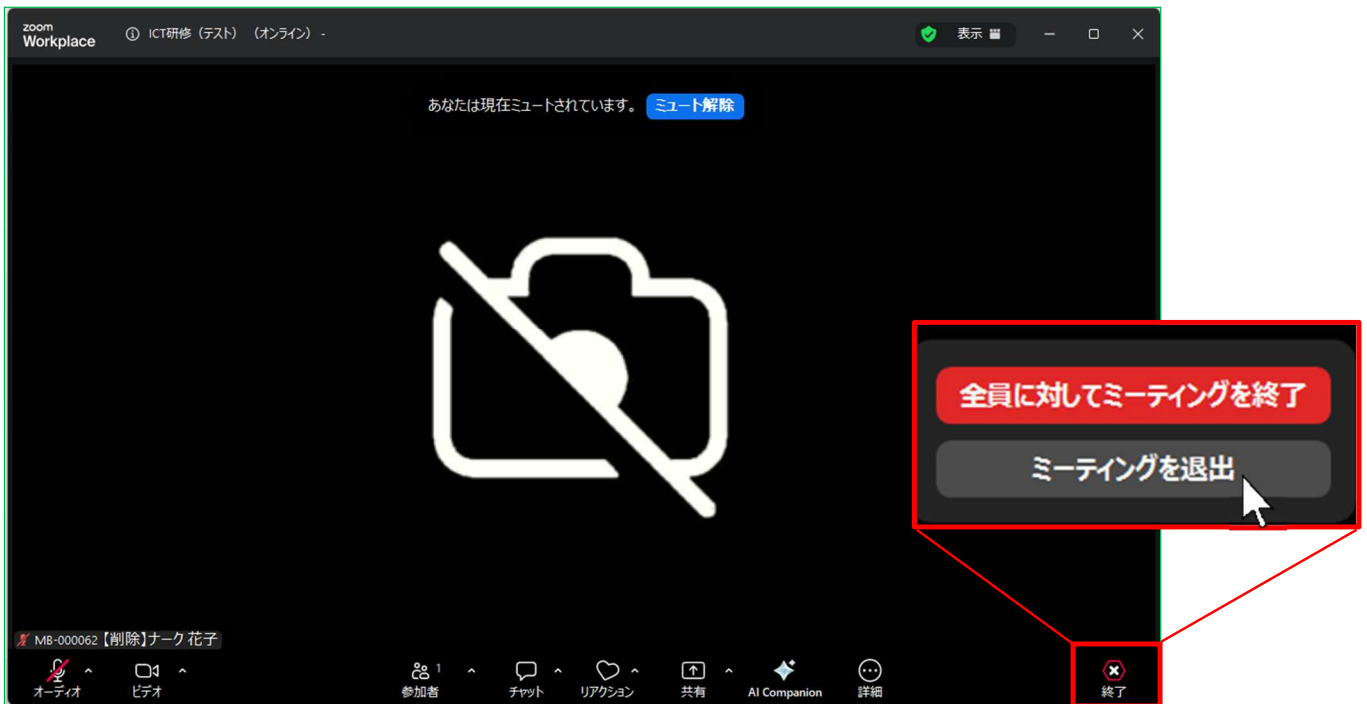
zoom
Workplace

ICT研修（テスト）（オンライン）-

表示

あなたは現在ミュートされています。 ミュート解除

全員に対してミーティングを終了

ミーティングを退出

MB-000062【削除】ナーク 花子

オーディオ ビデオ 参加者 1 チャット リアクション 共有 AI Companion 詳細 終了